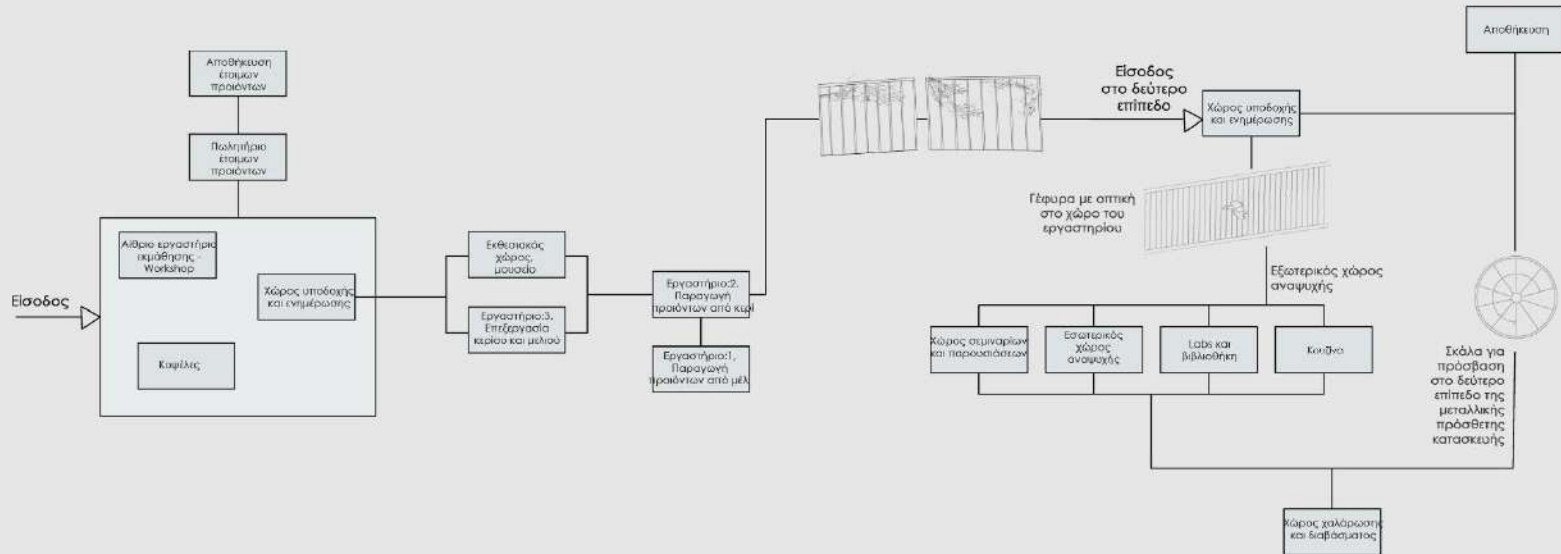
Αποθήκευση έτοιμων προϊόντων

Πωλητήριο έτοιμων προϊόντων

Αίθριο εργαστήριο εκμάθησης - Workshop

Χώρος υποδοχής και ενημέρωσης

Καψέλες

Εισοδος

Εκθεσιακός χώρος, μουσείο

Εργαστήριο:3. Επεξεργασία κεριού και μελιού

Εργαστήριο:2. Παραγωγή προϊόντων από κερί

Εργαστήριο:1, Παραγωγή προϊόντων από μέλι

Εισοδος στο δεύτερο επίπεδο

Χώρος υποδοχής και ενημέρωσης

Αποθήκευση

Γέφυρα με οπτική στο χώρο του εργαστηρίου

Εξωτερικός χώρος αναψυχής

Χώρος σεμιναρίων και παρουσιάσεων

Εσωτερικός χώρος αναψυχής

Labs και βιβλιοθήκη

Κουζίνα

Σκάλα για πρόσβαση στο δεύτερο επίπεδο της μεταλλικής πρόσθετης κατασκευής

Χώρος χαλάρωσης και διαβάσματος